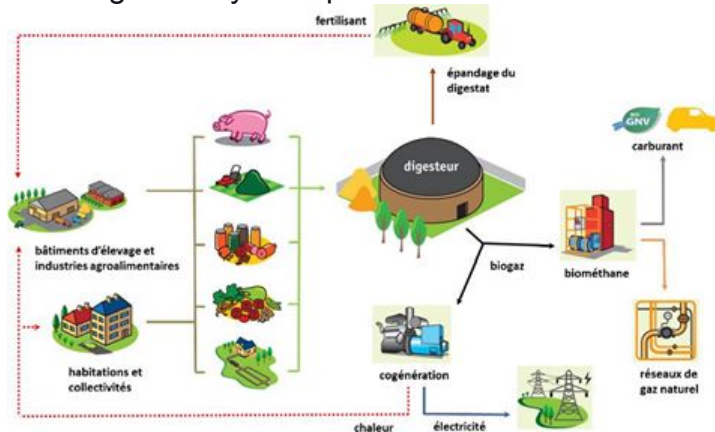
fertilisant

épandage du digestat

digesteur

GNV

carburant

bâtiments d'élevage et industries agroalimentaires

biogaz

biométhane

habitations et collectivités

cogénération

réseaux de gaz naturel

chaleur

électricité